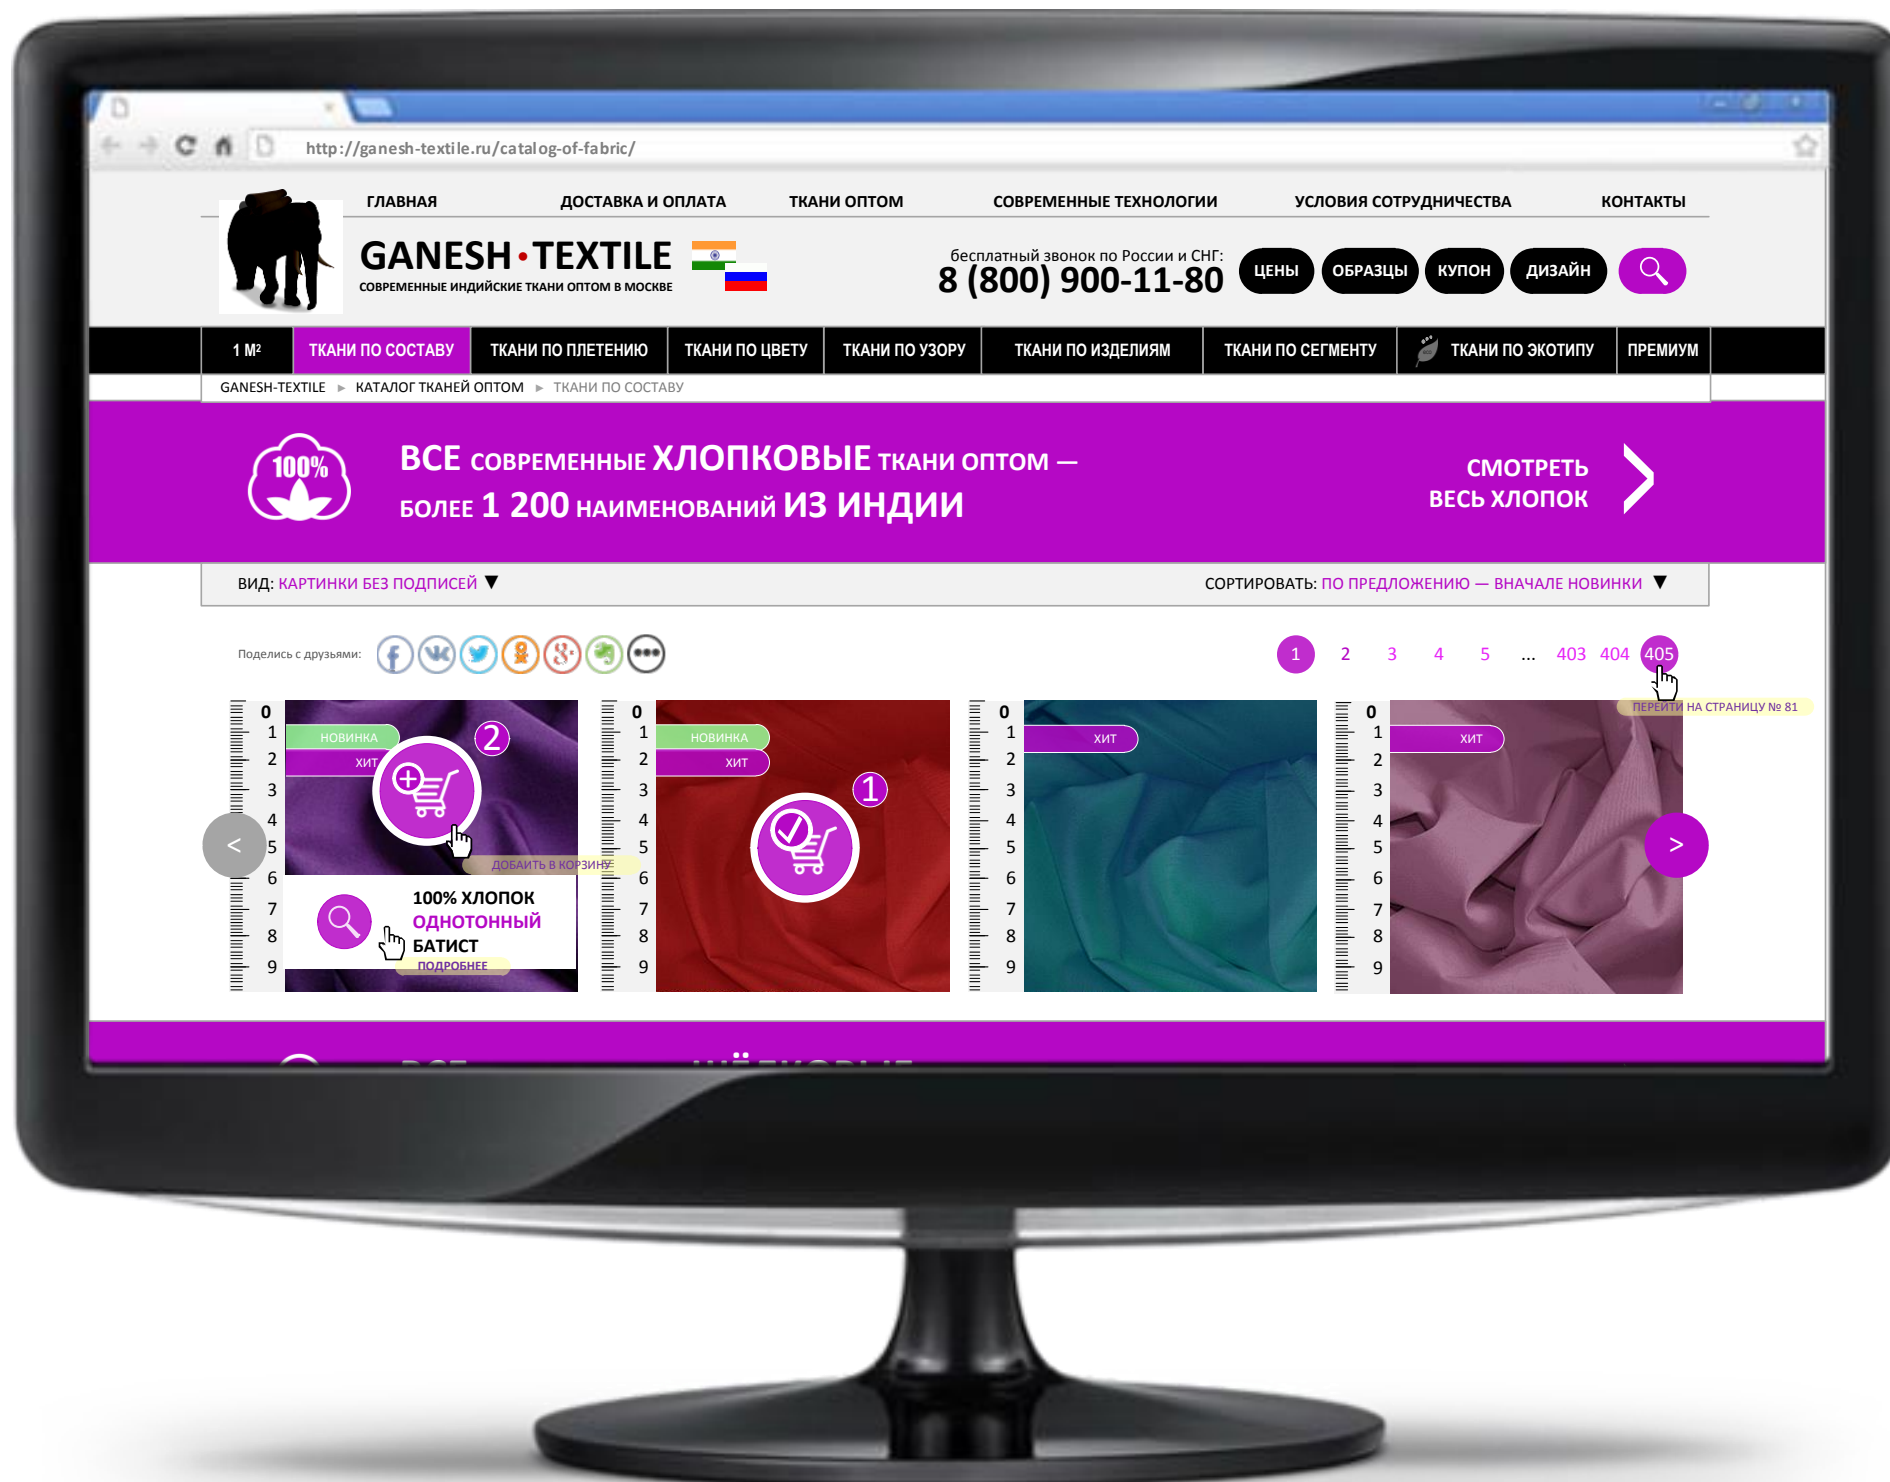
http://ganesh-textile.ru/catalog-of-fabric/

ГЛАВНАЯ ДОСТАВКА И ОПЛАТА ТКАНИ ОПТОМ СОВРЕМЕННЫЕ ТЕХНОЛОГИИ УСЛОВИЯ СОТРУДНИЧЕСТВА КОНТАКТЫ

GANESH•TEXTILE
СОВРЕМЕННЫЕ ИНДИЙСКИЕ ТКАНИ ОПТОМ В МОСКВЕ

бесплатный звонок по России и СНГ:
8 (800) 900-11-80

ЦЕНЫ ОБРАЗЦЫ КУПОН ДИЗАЙН

1 М² ТКАНИ ПО СОСТАВУ ТКАНИ ПО ПЛЕТЕНИЮ ТКАНИ ПО ЦВЕТУ ТКАНИ ПО УЗОРУ ТКАНИ ПО ИЗДЕЛИЯМ ТКАНИ ПО СЕГМЕНТУ ТКАНИ ПО ЭКОТИПУ ПРЕМИУМ

GANESH-TEXTILE ▸ КАТАЛОГ ТКАНЕЙ ОПТОМ ▸ ТКАНИ ПО СОСТАВУ

100%

ВСЕ СОВРЕМЕННЫЕ ХЛОПКОВЫЕ ТКАНИ ОПТОМ — БОЛЕЕ 1 200 НАИМЕНОВАНИЙ ИЗ ИНДИИ

СМОТРЕТЬ ВЕСЬ ХЛОПОК

ВИД: КАРТИНКИ БЕЗ ПОДПИСЕЙ ▼ СОРТИРОВАТЬ: ПО ПРЕДЛОЖЕНИЮ — ВНАЧАЛЕ НОВИНКИ ▼

Поделись с друзьями:

1 2 3 4 5 ... 403 404 405

ПЕРЕЙТИ НА СТРАНИЦУ № 81

0 1 2 3 4 5 6 7 8 9
НОВИНКА
ХИТ
2
ДОБАВИТЬ В КОРЗИНУ
100% ХЛОПОК
ОДНОТОННЫЙ
БАТИСТ
ПОДРОБНЕЕ

0 1 2 3 4 5 6 7 8 9
НОВИНКА
ХИТ
1

0 1 2 3 4 5 6 7 8 9
ХИТ

0 1 2 3 4 5 6 7 8 9
ХИТ

<
>